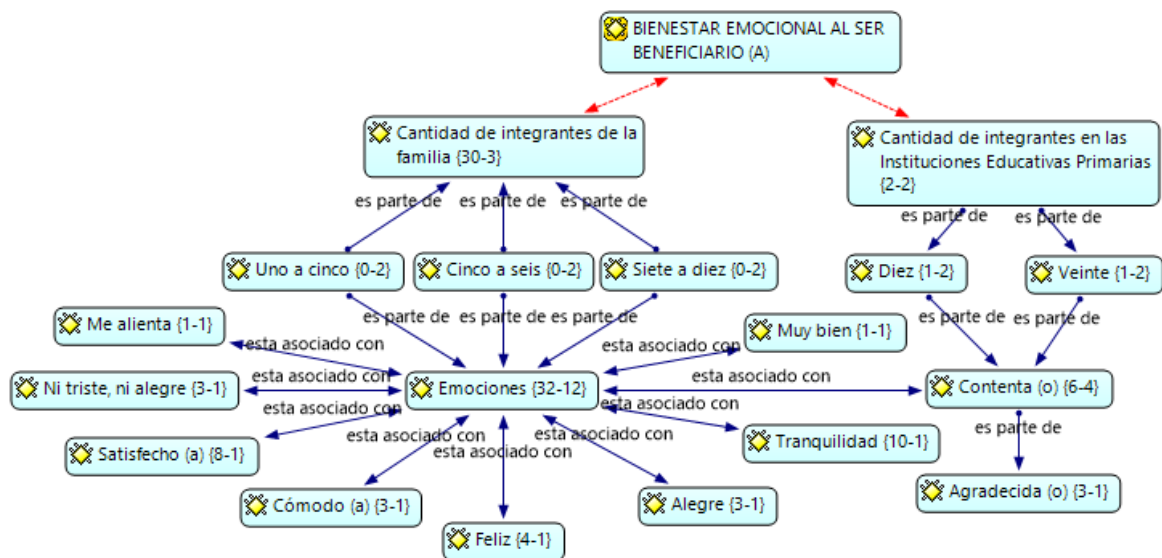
BIENESTAR EMOCIONAL AL SER BENEFICIARIO (A)

Cantidad de integrantes de la familia {30-3}

Cantidad de integrantes en las Instituciones Educativas Primarias {2-2}

es parte de
es parte de
es parte de
es parte de
es parte de

Uno a cinco {0-2}
Cinco a seis {0-2}
Siete a diez {0-2}
Diez {1-2}
Veinte {1-2}

es parte de
es parte de
es parte de
es parte de
es parte de

Me alienta {1-1}
esta asociado con
Muy bien {1-1}
esta asociado con
Ni triste, ni alegre {3-1}
esta asociado con
Emociones {32-12}
esta asociado con
Contenta (o) {6-4}
esta asociado con
esta asociado con
Satisfecho (a) {8-1}
esta asociado con
esta asociado con
Tranquilidad {10-1}
es parte de
esta asociado con
Cómodo (a) {3-1}
Alegre {3-1}
Agradecida (o) {3-1}
Feliz {4-1}